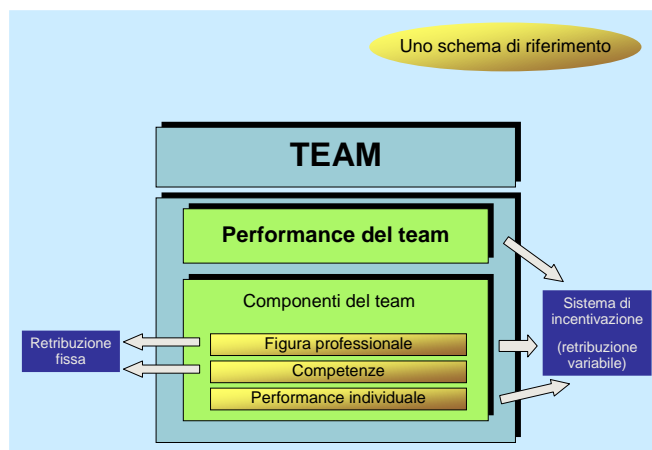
Uno schema di riferimento

TEAM

Performance del team

Componenti del team

Figura professionale

Competenze

Performance individuale

Retribuzione fissa

Sistema di incentivazione

(retribuzione variabile)